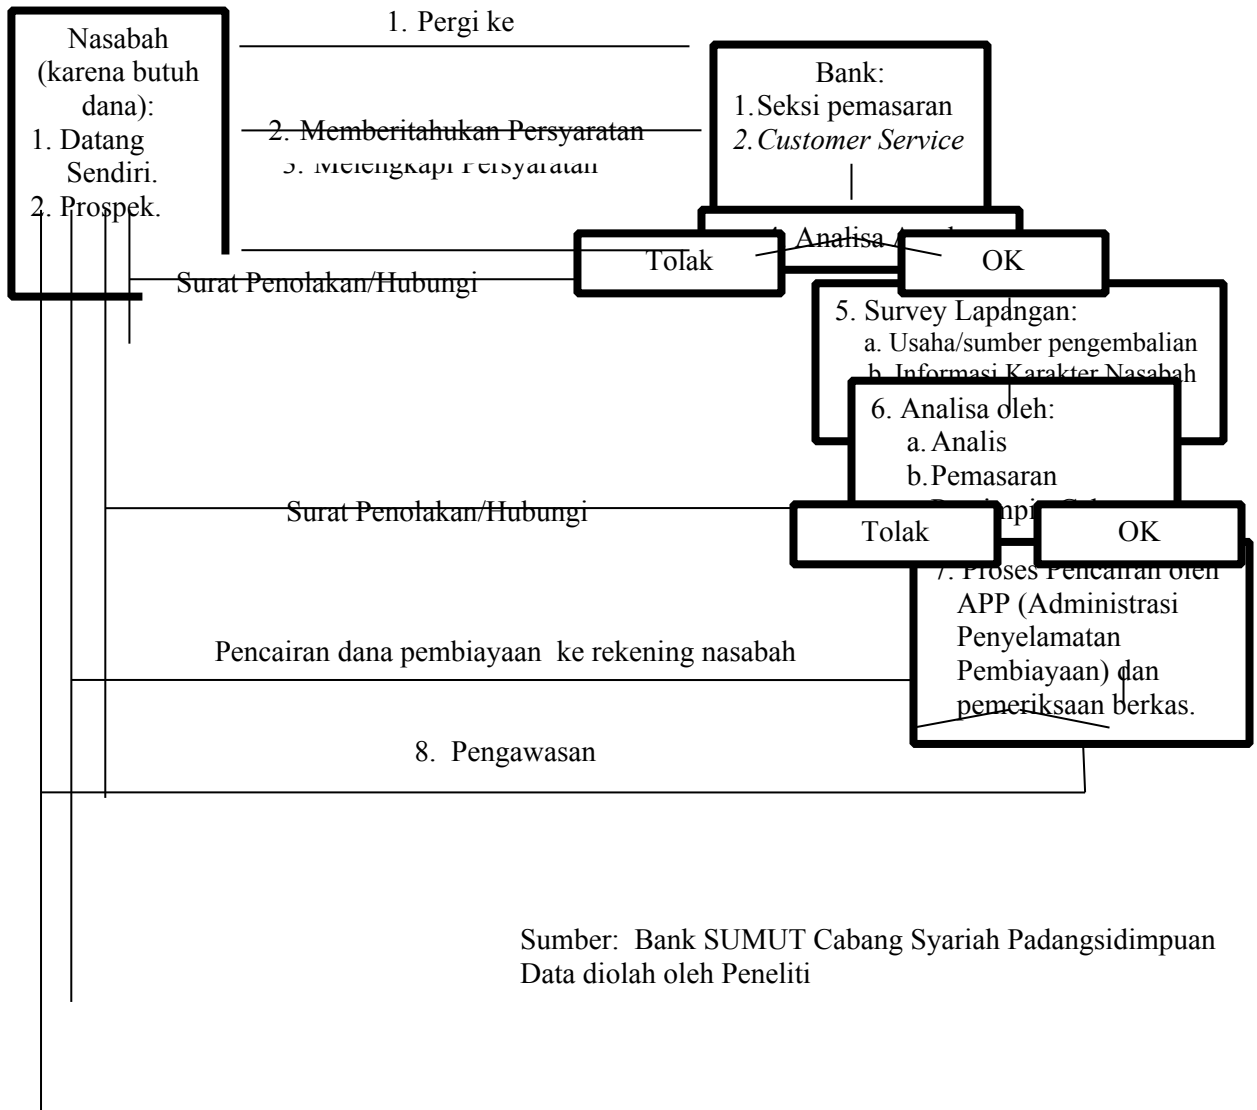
Nasabah (karena butuh dana):
1. Datang Sendiri.
2. Prospek.

1. Pergi ke

2. Memberitahukan Persyaratan

3. Melengkapi Persyaratan

Bank:
1. Seksi pemasaran
2. *Customer Service*

4. Analisa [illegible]

Tolak

OK

Surat Penolakan/Hubungi

5. Survey Lapangan:
a. Usaha/sumber pengembalian
b. Informasi Karakter Nasabah

6. Analisa oleh:
a. Analis
b. Pemasaran
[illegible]

Surat Penolakan/Hubungi

Tolak

OK

7. Proses Pencairan oleh APP (Administrasi Penyelamatan Pembiayaan) dan pemeriksaan berkas.

Pencairan dana pembiayaan ke rekening nasabah

8. Pengawasan

Sumber: Bank SUMUT Cabang Syariah Padangsidimpuan
Data diolah oleh Peneliti